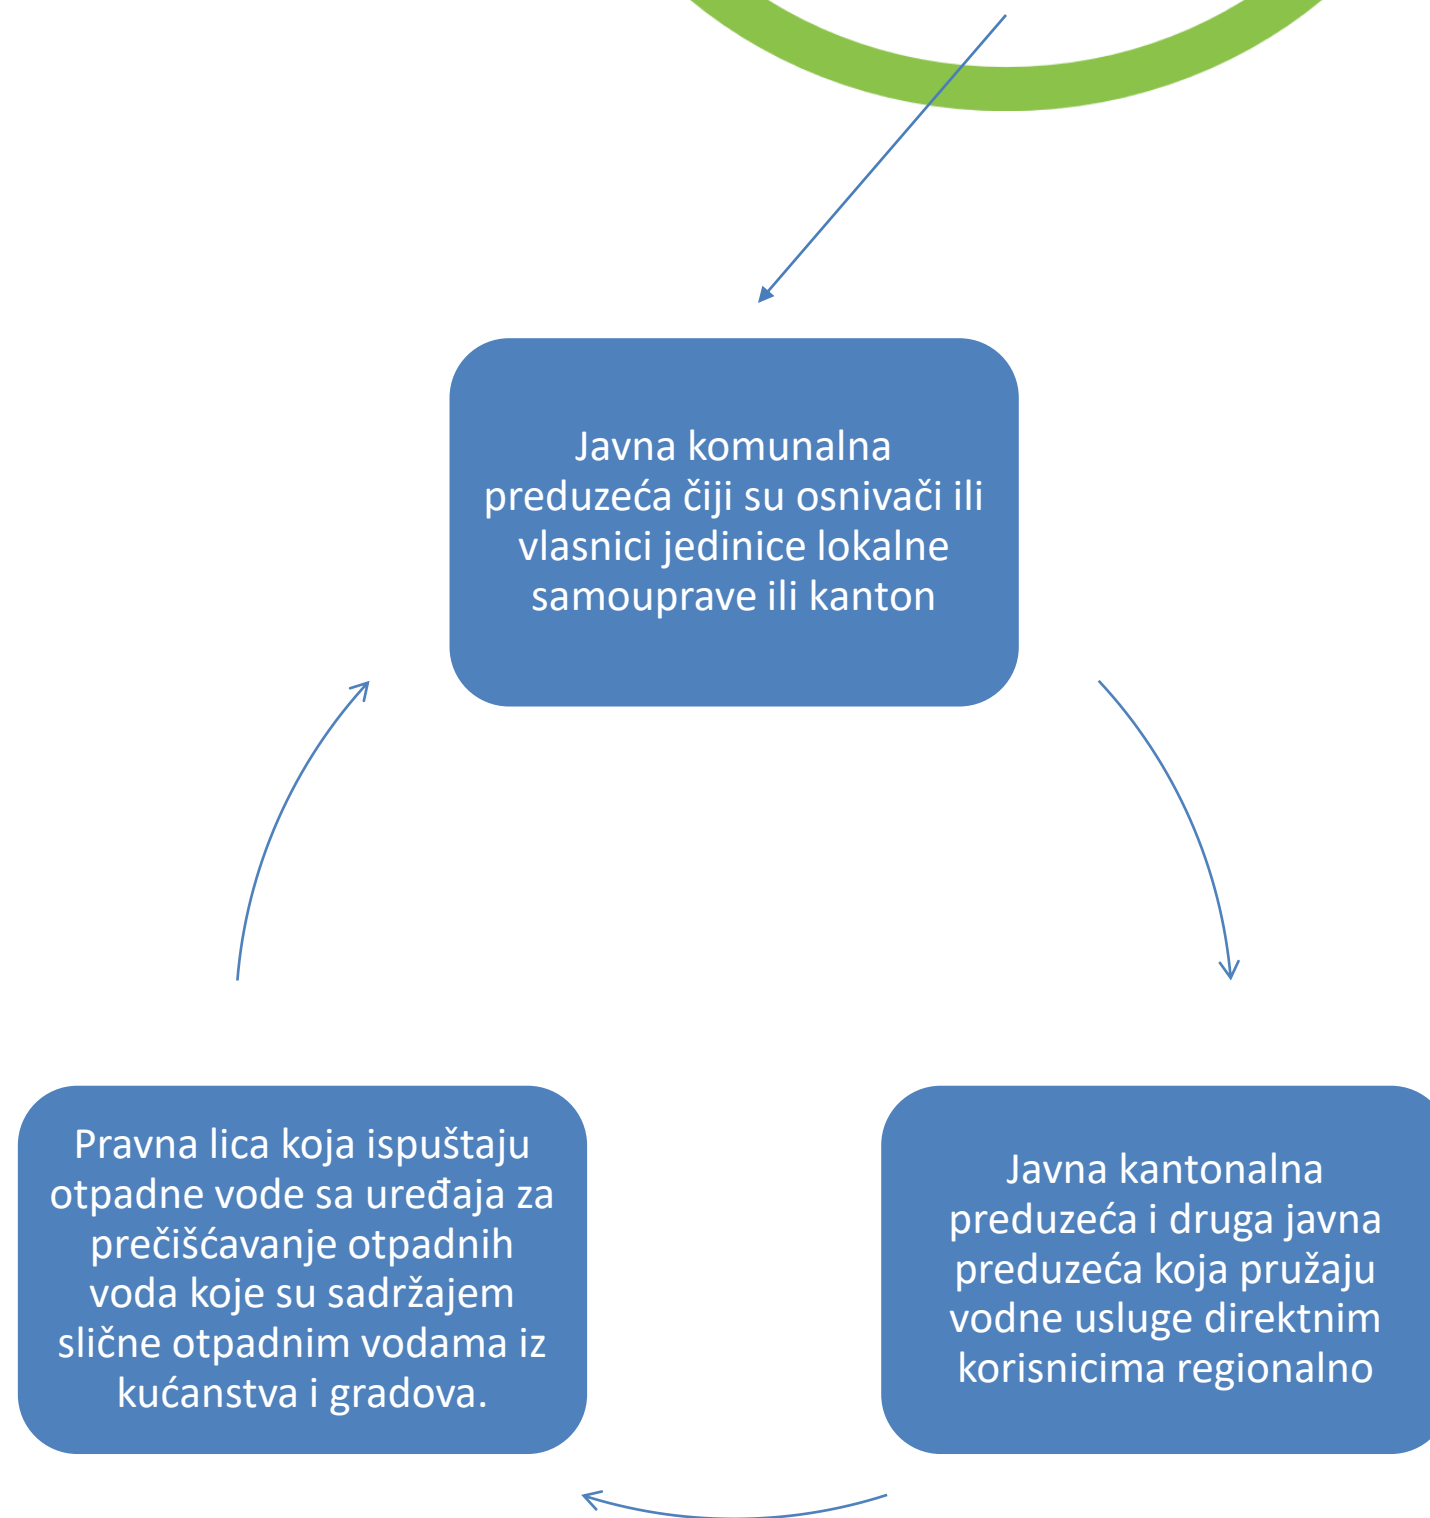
Javna komunalna preduzeća čiji su osnivači ili vlasnici jedinice lokalne samouprave ili kanton

Javna kantonalna preduzeća i druga javna preduzeća koja pružaju vodne usluge direktnim korisnicima regionalno

Pravna lica koja ispuštaju otpadne vode sa uređaja za prečišćavanje otpadnih voda koje su sadržajem slične otpadnim vodama iz kućanstva i gradova.